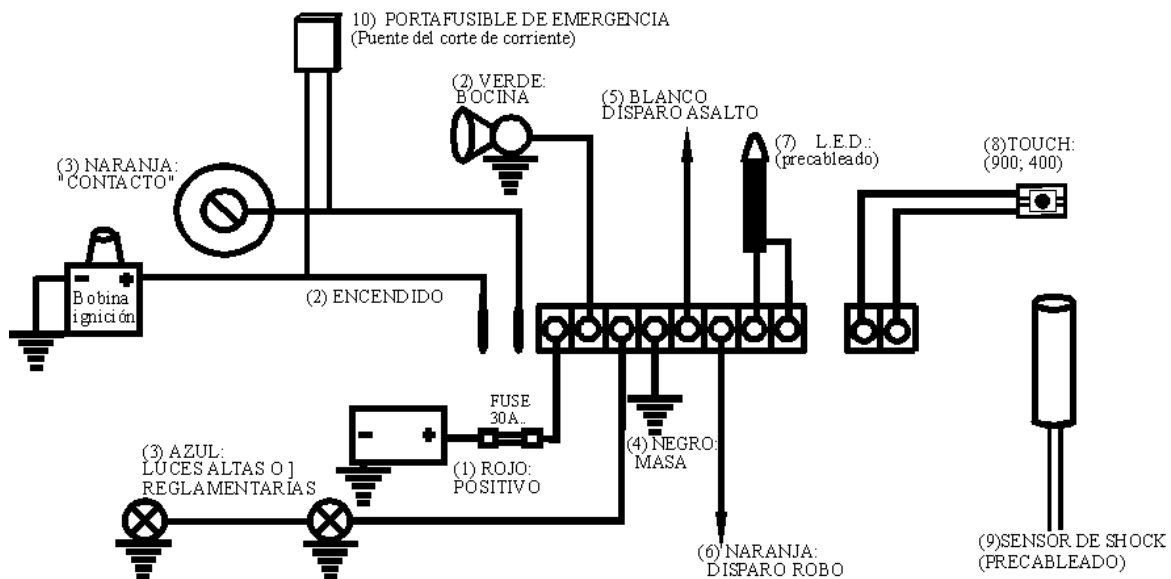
10) PORTAFUSIBLE DE EMERGENCIA
(Puente del corte de corriente)

(2) VERDE:
BOCINA

(5) BLANCO
DISPARO ASALTO

(7) L.E.D.:
(precableado)

(8)TOUCH:
(900; 400)

(3) NARANJA:
"CONTACTO"

- +
Bobina
ignición

(2) ENCENDIDO

- +

FUSE
30A..

(4) NEGRO:
MASA

(3) AZUL:
LUCES ALTAS O ]
REGLAMENTARIAS

(1) ROJO:
POSITIVO

(6) NARANJA:
DISPARO ROBO

(9)SENSOR DE SHOCK
(PRECABLEADO)